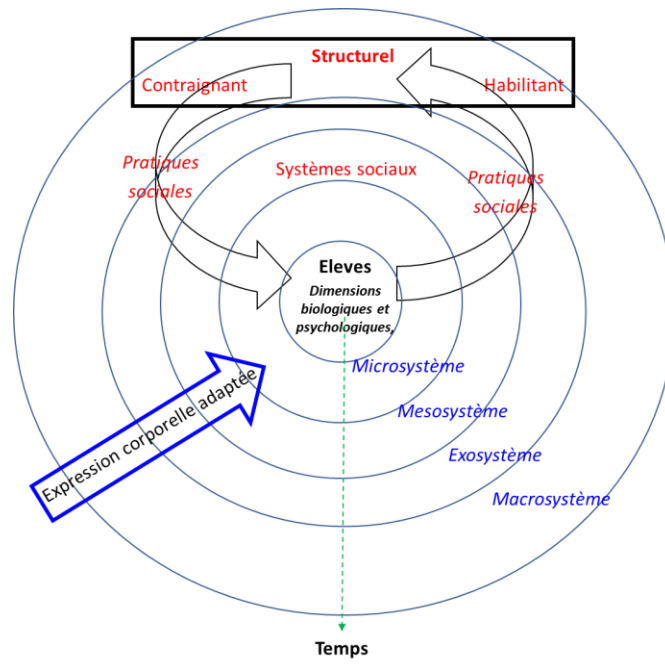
Structurel

Contraignant

Habilitant

Pratiques sociales

Systèmes sociaux

Pratiques sociales

Eleves

Dimensions biologiques et psychologiques,

Microsystème

Mesosystème

Exosystème

Macrosystème

Expression corporelle adaptée

Temps